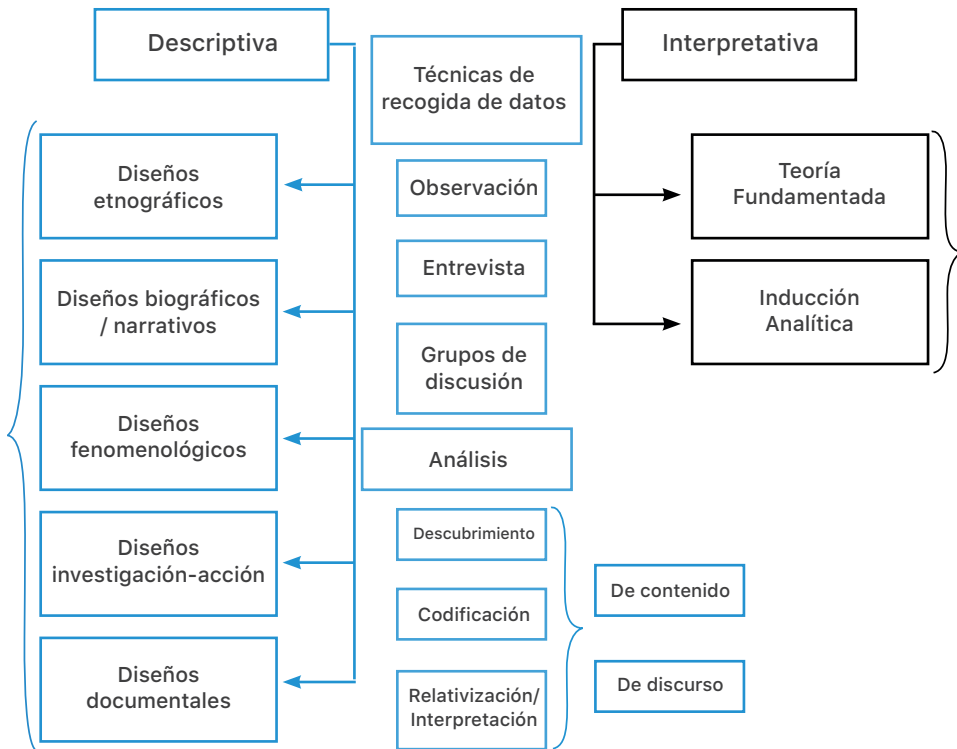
Descriptiva

Técnicas de recogida de datos

Interpretativa

Diseños etnográficos

Diseños biográficos / narrativos

Diseños fenomenológicos

Diseños investigación-acción

Diseños documentales

Observación

Entrevista

Grupos de discusión

Análisis

Descubrimiento

Codificación

Relativización/ Interpretación

Teoría Fundamentada

Inducción Analítica

De contenido

De discurso